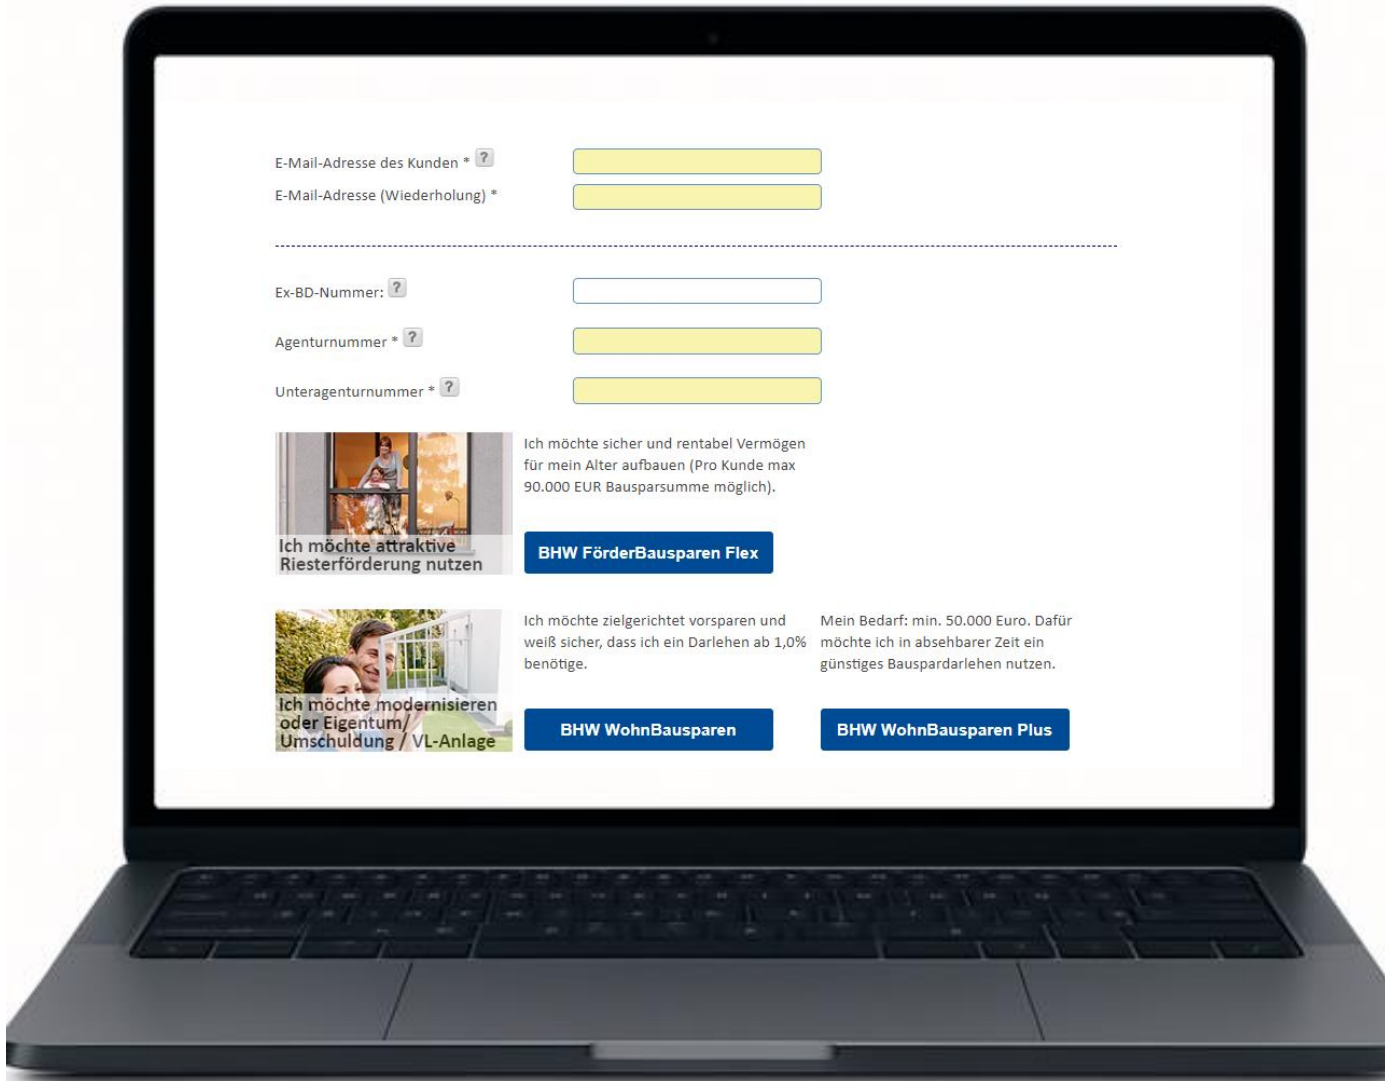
E-Mail-Adresse des Kunden * ?
E-Mail-Adresse (Wiederholung) *

Ex-BD-Nummer: ?

Agenturnummer * ?

Unteragenturnummer * ?

Ich möchte attraktive Riesterförderung nutzen

Ich möchte sicher und rentabel Vermögen für mein Alter aufbauen (Pro Kunde max 90.000 EUR Bausparsumme möglich).

BHW FörderBausparen Flex

Ich möchte modernisieren oder Eigentum/ Umschuldung / VL-Anlage

Ich möchte zielgerichtet vorsparen und weiß sicher, dass ich ein Darlehen ab 1,0% benötige.

BHW WohnBausparen

Mein Bedarf: min. 50.000 Euro. Dafür möchte ich in absehbarer Zeit ein günstiges Bauspardarlehen nutzen.

BHW WohnBausparen Plus